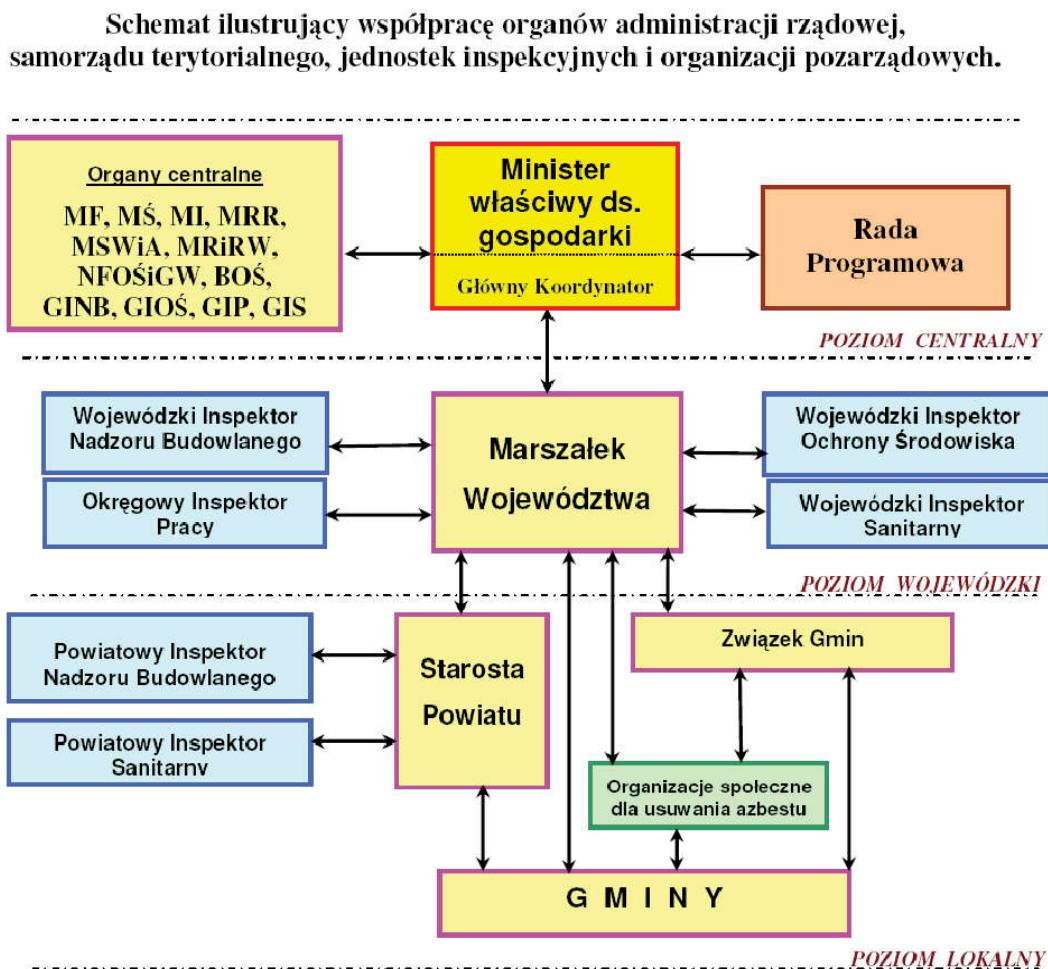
Schemat ilustrujący współpracę organów administracji rządowej, samorządu terytorialnego, jednostek inspekcyjnych i organizacji pozarządowych.

Organy centralne

MF, MŚ, MI, MRR, MSWiA, MRiRW, NFOŚiGW, BOŚ, GINB, GIOŚ, GIP, GIS

Minister właściwy ds. gospodarki

Główny Koordynator

Rada Programowa

POZIOM CENTRALNY

Wojewódzki Inspektor Nadzoru Budowlanego

Okręgowy Inspektor Pracy

Marszałek Województwa

Wojewódzki Inspektor Ochrony Środowiska

Wojewódzki Inspektor Sanitarny

POZIOM WOJEWÓDZKI

Powiatowy Inspektor Nadzoru Budowlanego

Powiatowy Inspektor Sanitarny

Starosta Powiatu

Związek Gmin

Organizacje społeczne dla usuwania azbestu

G M I N Y

POZIOM LOKALNY